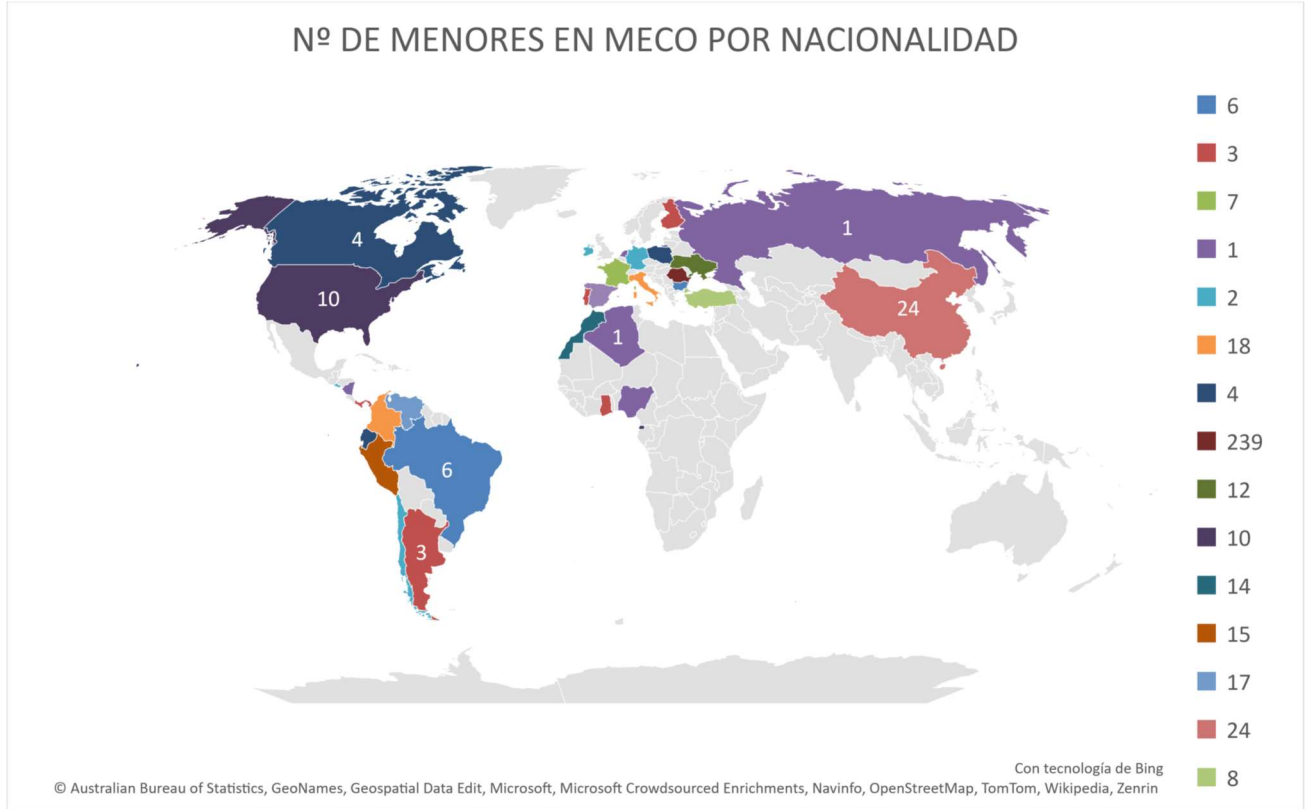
Nº DE MENORES EN MECO POR NACIONALIDAD

4
10
1
1
24
6
3

6
3
7
1
2
18
4
239
12
10
14
15
17
24
8

Con tecnología de Bing
© Australian Bureau of Statistics, GeoNames, Geospatial Data Edit, Microsoft, Microsoft Crowdsourced Enrichments, Navinfo, OpenStreetMap, TomTom, Wikipedia, Zenrin